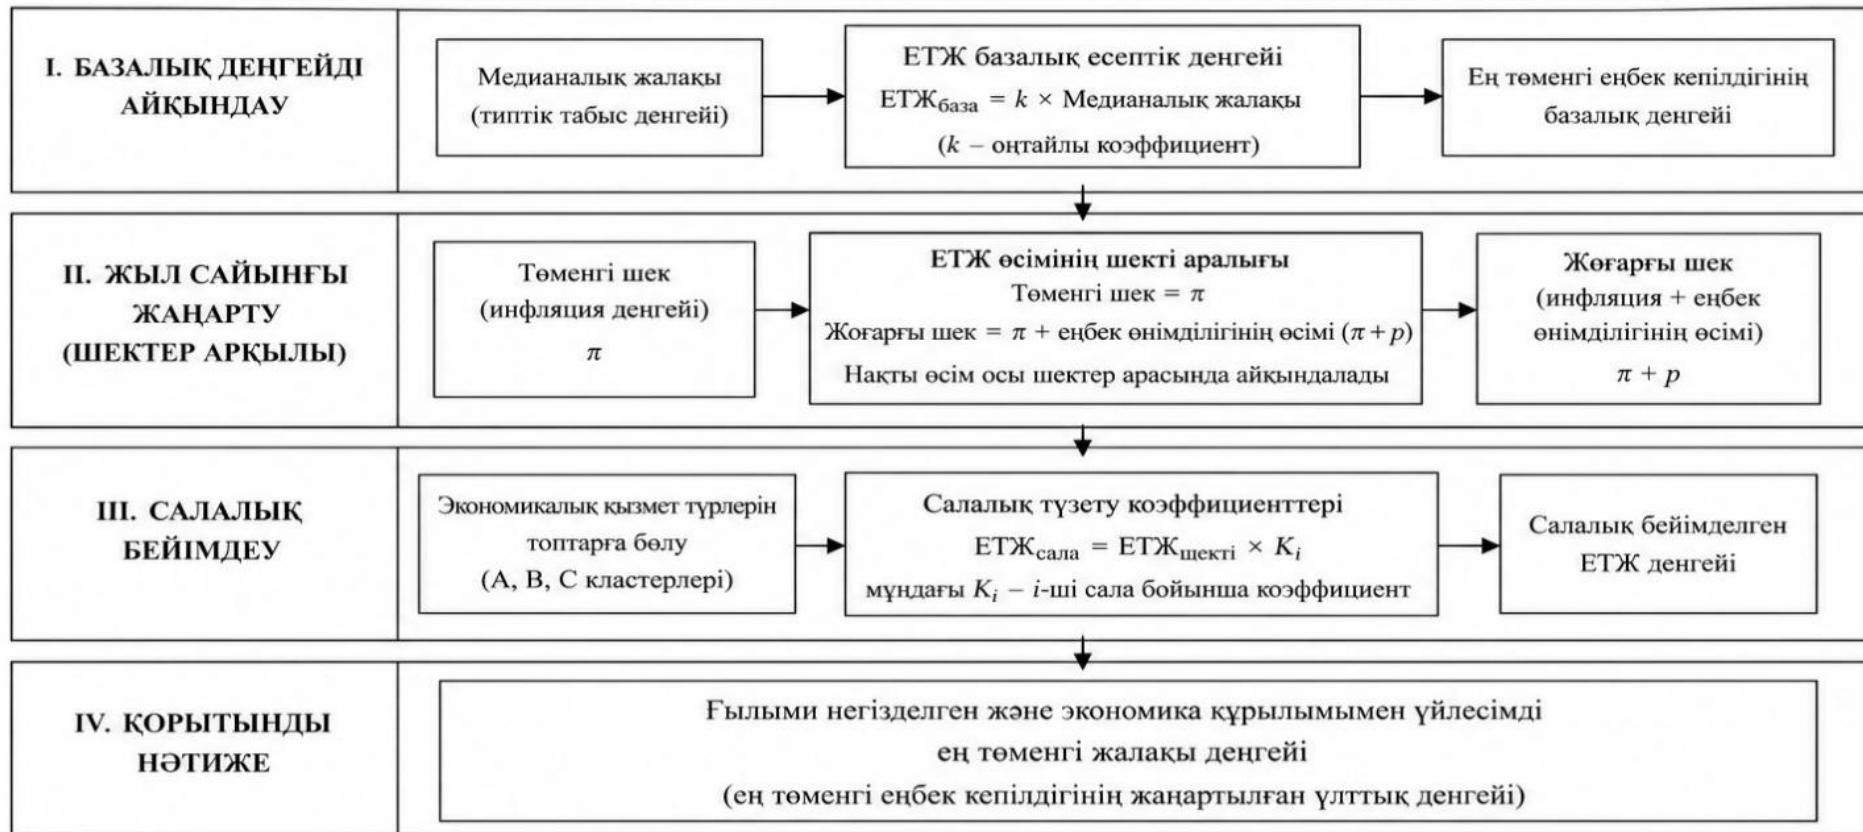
I. БАЗАЛЫҚ ДЕҢГЕЙДІ АЙҚЫНДАУ

Медианалық жалақы (типтік табыс деңгейі)

ЕТЖ базалық есептік деңгейі
$ЕТЖ_{база} = k \times$ Медианалық жалақы
($k$ – оңтайлы коэффициент)

Ең төменгі еңбек кепілдігінің базалық деңгейі

II. ЖЫЛ САЙЫНҒЫ ЖАҢАРТУ (ШЕКТЕР АРҚЫЛЫ)

Төменгі шек (инфляция деңгейі) $\pi$

ЕТЖ өсімінің шекті аралығы
Төменгі шек = $\pi$
Жоғарғы шек = $\pi$ + еңбек өнімділігінің өсімі ($\pi + p$)
Нақты өсім осы шектер арасында айқындалады

Жоғарғы шек (инфляция + еңбек өнімділігінің өсімі) $\pi + p$

III. САЛАЛЫҚ БЕЙІМДЕУ

Экономикалық қызмет түрлерін топтарға бөлу (A, B, C кластерлері)

Салалық түзету коэффициенттері
$ЕТЖ_{сала} = ЕТЖ_{шекті} \times K_i$
мұндағы $K_i$ – $i$-ші сала бойынша коэффициент

Салалық бейімделген ЕТЖ деңгейі

IV. ҚОРЫТЫНДЫ НӘТИЖЕ

Ғылыми негізделген және экономика құрылымымен үйлесімді ең төменгі жалақы деңгейі (ең төменгі еңбек кепілдігінің жаңартылған ұлттық деңгейі)